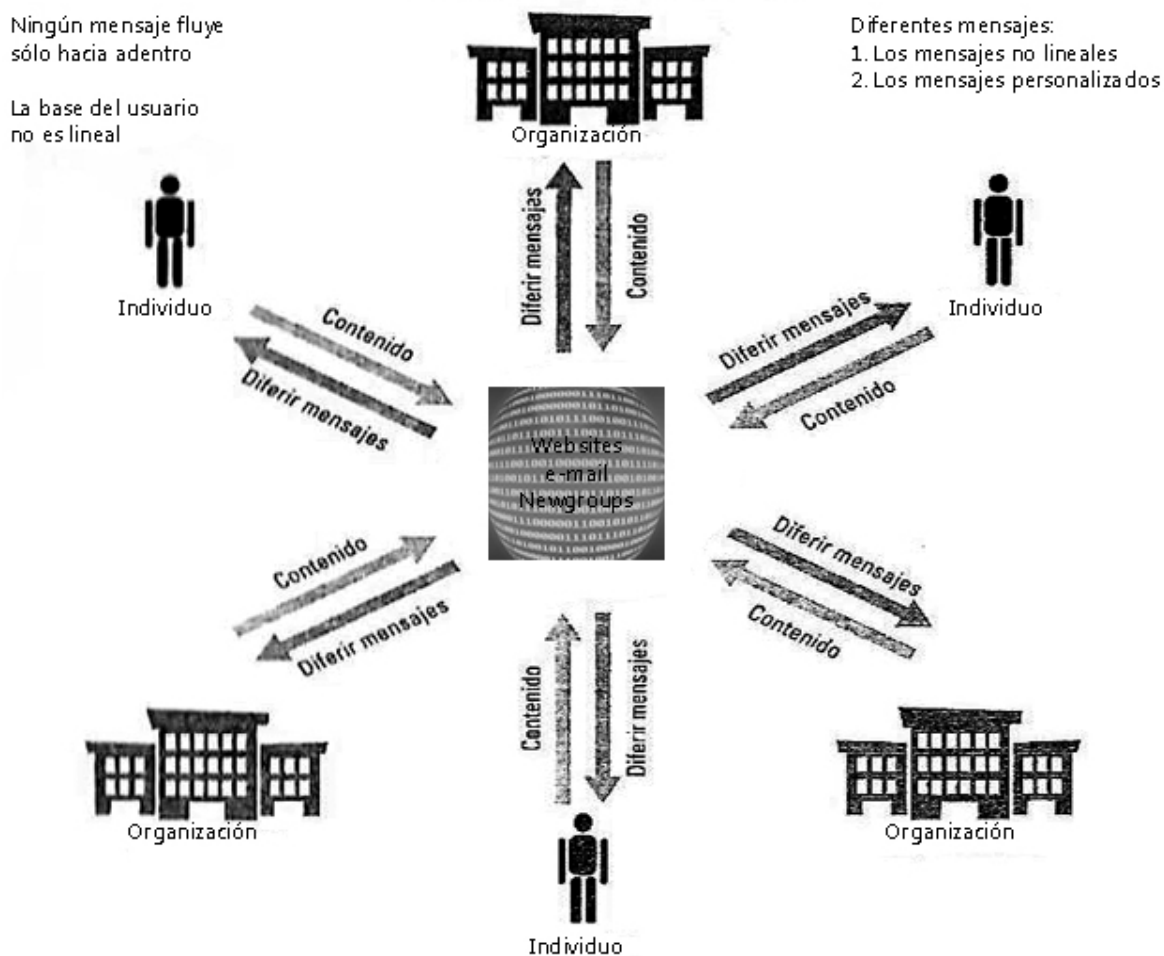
Ningún mensaje fluye sólo hacia adentro

La base del usuario no es lineal

Organización

Diferentes mensajes:
1. Los mensajes no lineales
2. Los mensajes personalizados

Diferir mensajes

Contenido

Individuo

Contenido

Diferir mensajes

Individuo

Diferir mensajes

Contenido

Websites
e-mail
Newgroups

Contenido

Diferir mensajes

Diferir mensajes

Contenido

Contenido

Diferir mensajes

Organización

Organización

Individuo